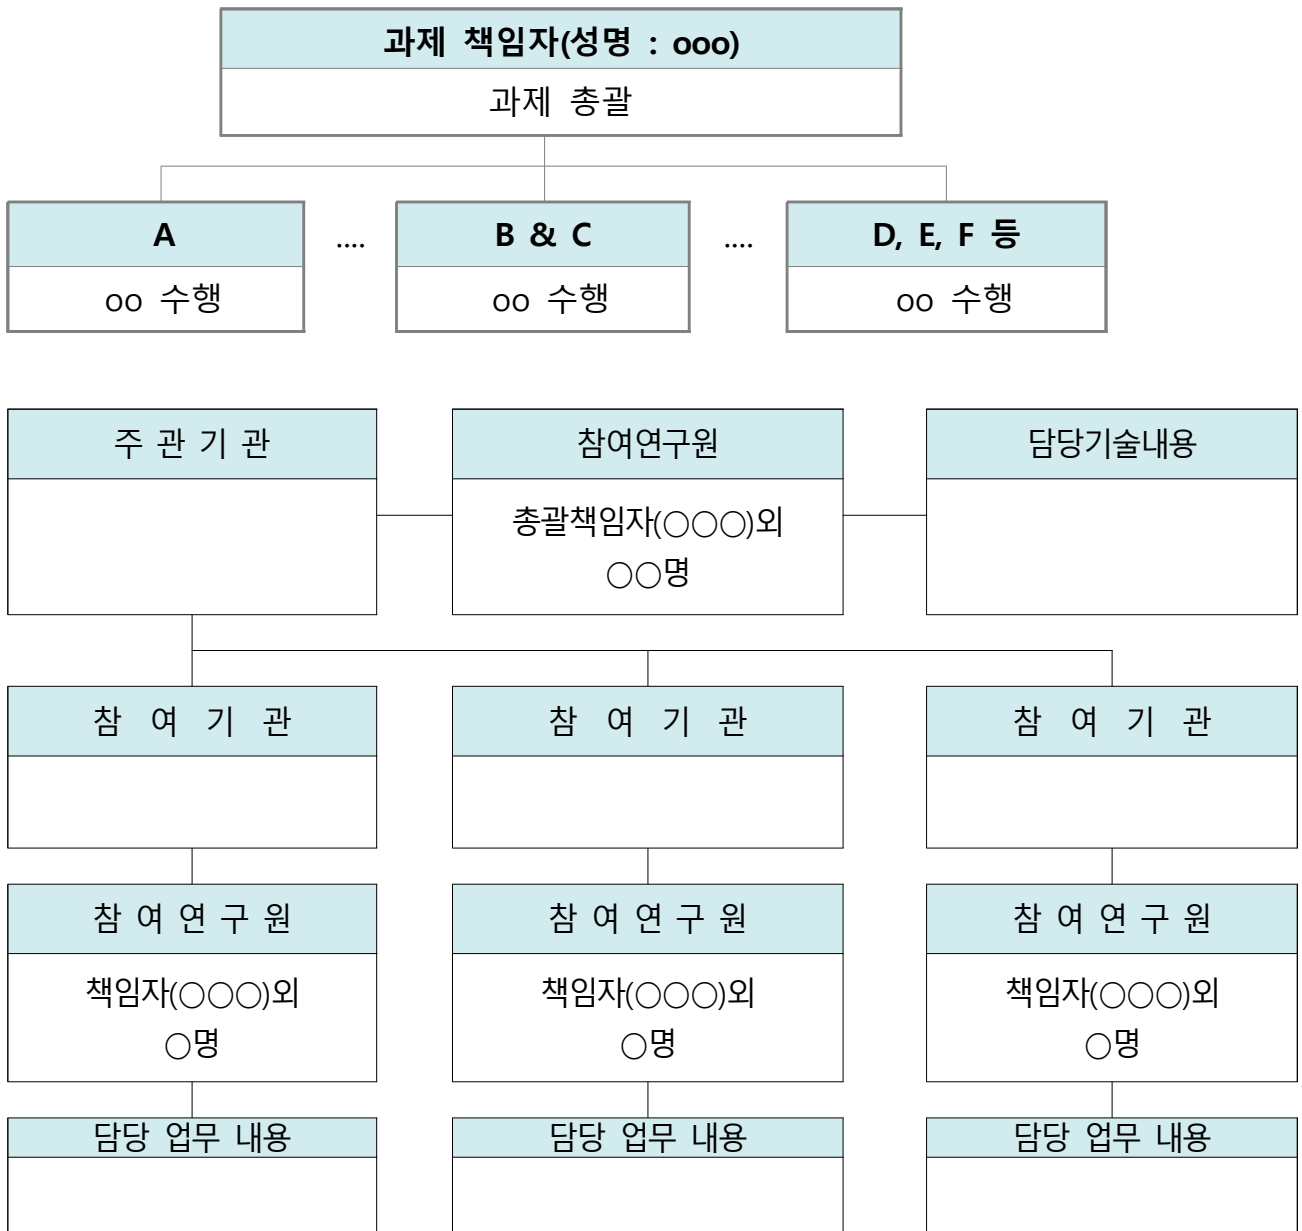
과제 책임자(성명 : ooo)

과제 총괄

A

oo 수행

....

B & C

oo 수행

....

D, E, F 등

oo 수행

주 관 기 관

참여연구원

총괄책임자(○○○)외 ○○명

담당기술내용

참 여 기 관

참 여 기 관

참 여 기 관

참 여 연 구 원

책임자(○○○)외 ○명

참 여 연 구 원

책임자(○○○)외 ○명

참 여 연 구 원

책임자(○○○)외 ○명

담당 업무 내용

담당 업무 내용

담당 업무 내용